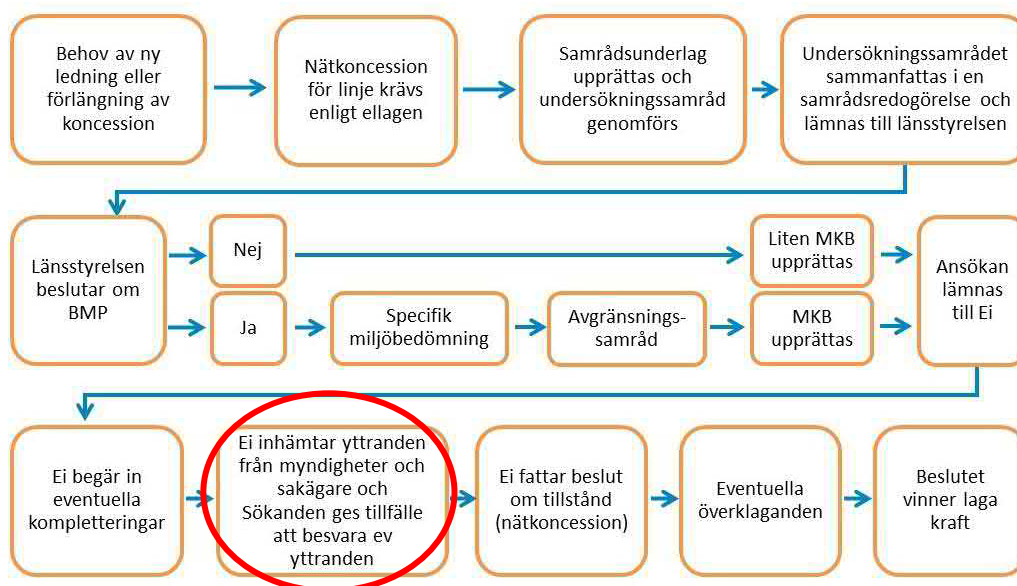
Behov av ny ledning eller förlängning av koncession

Nätkoncession för linje krävs enligt ellagen

Samrådsunderlag upprättas och undersökningssamråd genomförs

Undersökningssamrådet sammanfattas i en samrådsredogörelse och lämnas till länsstyrelsen

Länsstyrelsen beslutar om BMP

Nej

Liten MKB upprättas

Ja

Specifik miljöbedömning

Avgränsningssamråd

MKB upprättas

Ansökan lämnas till Ei

Ei begär in eventuella kompletteringar

Ei inhämtar yttranden från myndigheter och sakägare och Sökanden ges tillfälle att besvara ev yttranden

Ei fattar beslut om tillstånd (nätkoncession)

Eventuella överklaganden

Beslutet vinner laga kraft